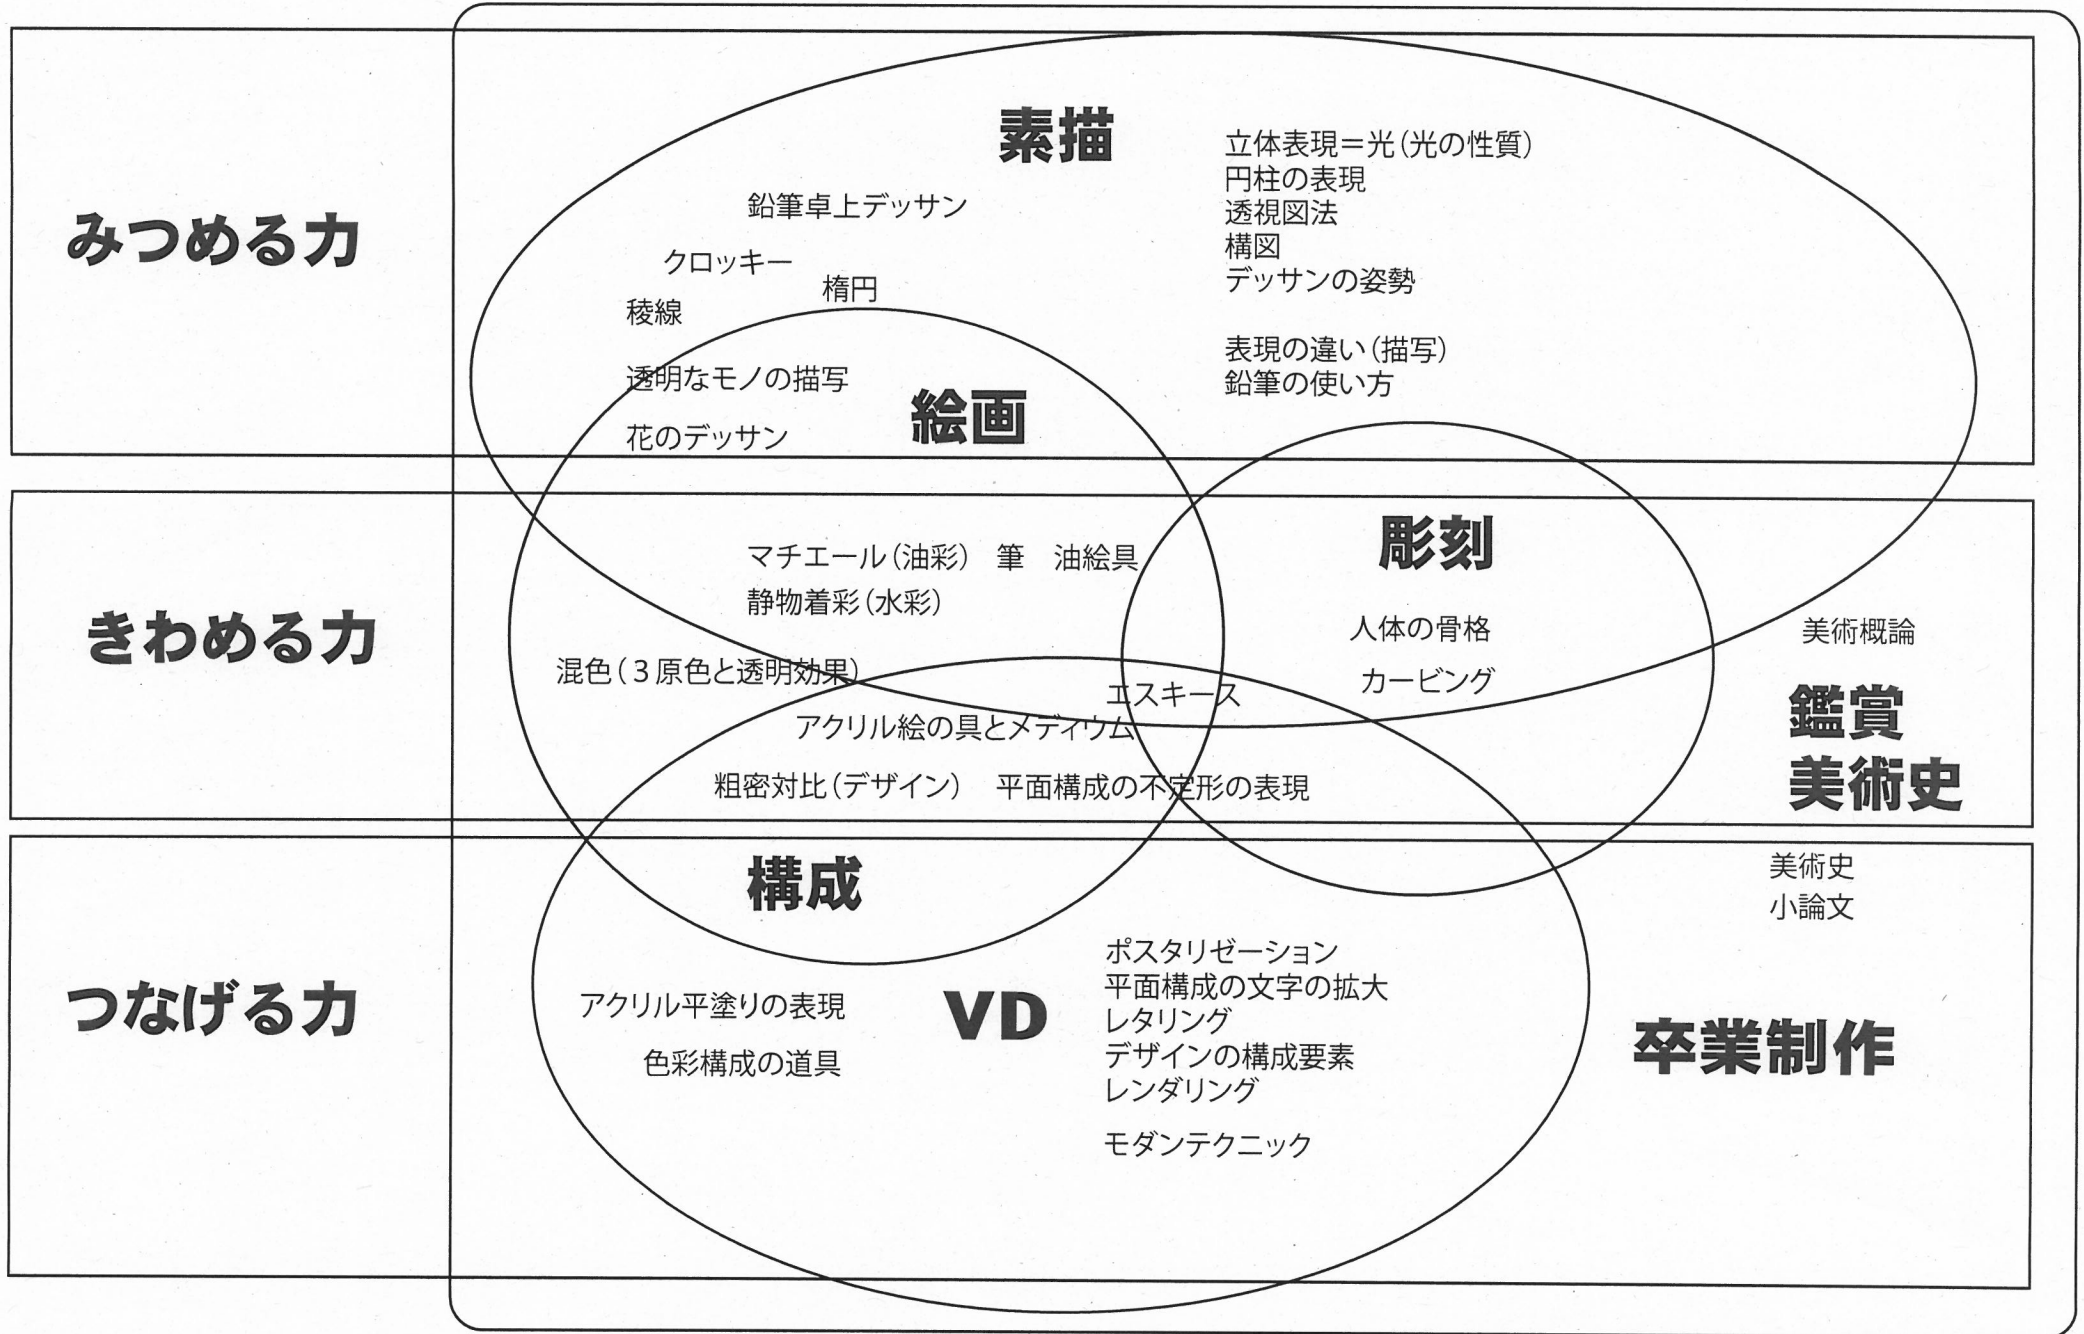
みつめる力

素描

鉛筆卓上デッサン

クロッキー
楕円
稜線

透明なモノの描写

花のデッサン

立体表現＝光（光の性質）
円柱の表現
透視図法
構図
デッサンの姿勢

表現の違い（描写）
鉛筆の使い方

絵画

きわめる力

マチエール（油彩）　筆　油絵具
静物着彩（水彩）

混色（３原色と透明効果）

アクリル絵の具とメディウム

粗密対比（デザイン）　平面構成の不定形の表現

エスキース

彫刻

人体の骨格

カービング

美術概論

鑑賞
美術史

つなげる力

構成

アクリル平塗りの表現

色彩構成の道具

VD

ポスタリゼーション
平面構成の文字の拡大
レタリング
デザインの構成要素
レンダリング

モダンテクニック

美術史
小論文

卒業制作